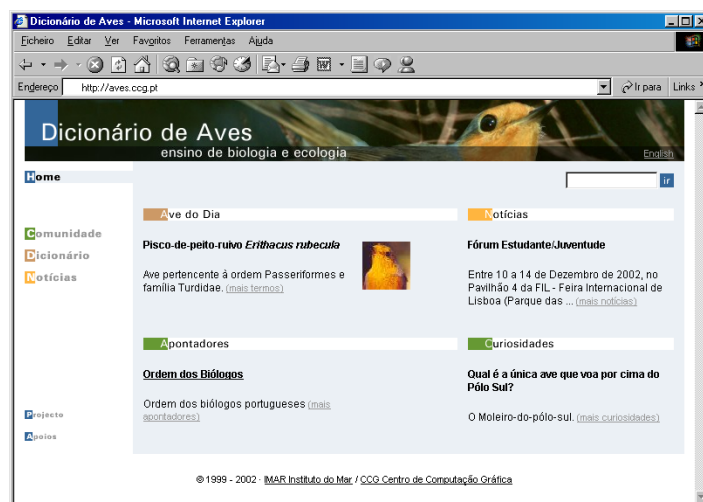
Dicionário de Aves - Microsoft Internet Explorer

Ficheiro Editar Ver Favoritos Ferramentas Ajuda

Endereço http://aves.ccg.pt

Ir para Links

Dicionário de Aves
ensino de biologia e ecologia

English

Home

ir

Comunidade
Dicionário
Notícias

Ave do Dia

Pisco-de-peito-ruivo *Erithacus rubecula*

Ave pertencente à ordem Passeriformes e família Turdidae. (mais termos)

Notícias

Fórum Estudante/Juventude

Entre 10 a 14 de Dezembro de 2002, no Pavilhão 4 da FIL - Feira Internacional de Lisboa (Parque das ... (mais notícias)

Apontadores

Ordem dos Biólogos

Ordem dos biólogos portugueses (mais apontadores)

Curiosidades

Qual é a única ave que voa por cima do Pólo Sul?

O Moleiro-do-pólo-sul. (mais curiosidades)

Projecto
Apoios

© 1999 - 2002 · IMAR Instituto do Mar / CCG Centro de Computação Gráfica